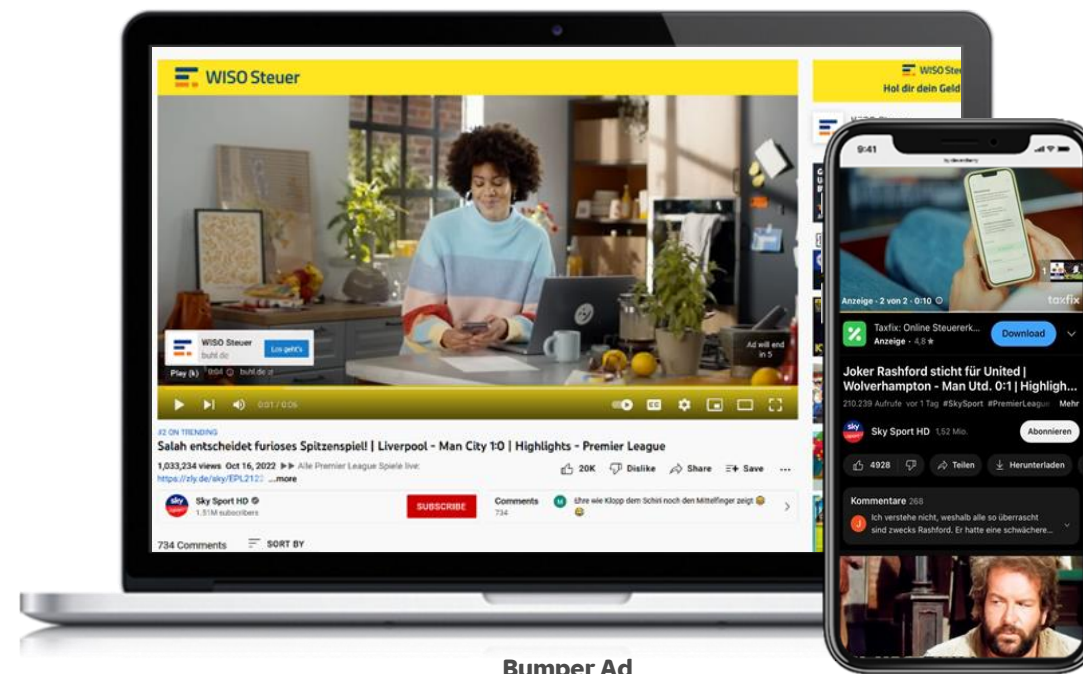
WISO Steuer

WISO Steuer
Hol dir dein Geld

WISO Steuer
buhl.de
Los geht's

Play (k) 0:04 buhl.de

Ad will end in 5

0:01 / 0:06

#2 ON TRENDING
Salah entscheidet furioses Spitzenspiel! | Liverpool - Man City 1:0 | Highlights - Premier League

1,033,234 views Oct 16, 2022 ▶▶ Alle Premier League Spiele live: https://zly.de/sky/EPL2122 ...more

20K Dislike Share Save

Sky Sport HD
1.51M subscribers
SUBSCRIBE

Comments 734
Ehre wie Klopp dem Schiri noch den Mittelfinger zeigt 😂 😂

734 Comments SORT BY

9:41

Anzeige · 2 von 2 · 0:10
taxfix

Taxfix: Online Steuererk...
Anzeige · 4,8 ★
Download

Joker Rashford sticht für United | Wolverhampton - Man Utd. 0:1 | Highligh...
210.239 Aufrufe vor 1 Tag #SkySport #PremierLeague Mehr

Sky Sport HD 1,52 Mio.
Abonnieren

4928 Teilen Herunterladen

Kommentare 268
Ich verstehe nicht, weshalb alle so überrascht sind zwecks Rashford. Er hatte eine schwächere...

Bumper Ad